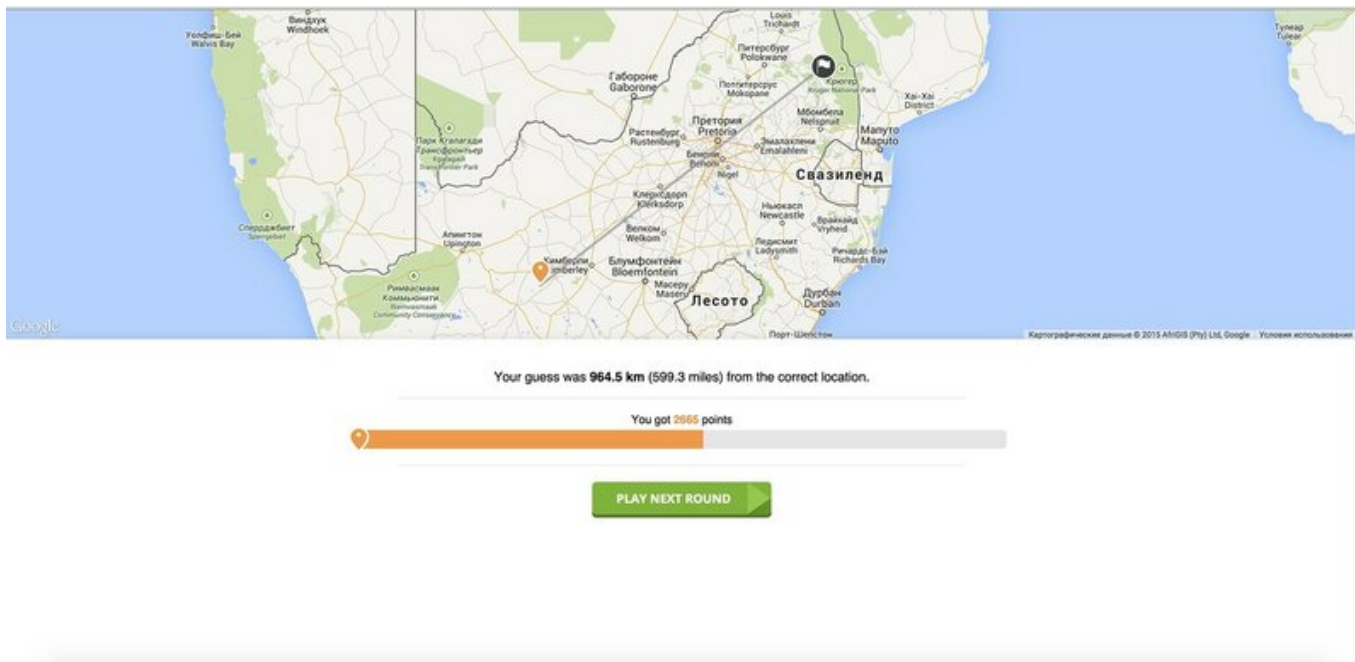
Виндхук
Windhoek
Уолфиш-Бей
Walvis Bay
Louis
Trichardt
Питерсбург
Polokwane
Габороне
Gaborone
Полокване
Mokopane
Крюгер
Kruger National Park
Хаи-Хаи
District
Тулеар
Tulear
Мбомбела
Nelspruit
Парк Кгалагади
Трансфронтьер
Kgalagadi
Transfrontier Park
Претория
Pretoria
Растенбург
Rustenburg
Мапуту
Maputo
Эмалахлени
Emalahleni
Бенони
Benoni
Nigel
Свазиленд
Клерксдорп
Klerksdorp
Ньюкасл
Newcastle
Фрайхейд
Vryheid
Спербхгебит
Sperrgebiet
Апингтон
Upington
Велком
Welkom
Ледисмит
Ladysmith
Кимберли
Kimberley
Блумфонтейн
Bloemfontein
Ричардс-Бэй
Richards Bay
Рихтерсвелд
Коммьюнити
Richtersveld
Community Conservancy
Масеру
Maseru
Лесото
Дурбан
Durban
Google
Порт-Шепстон
Картографические данные © 2015 AfriGIS (Pty) Ltd, Google Условия использования

Your guess was **964.5 km** (599.3 miles) from the correct location.

You got 2665 points

PLAY NEXT ROUND